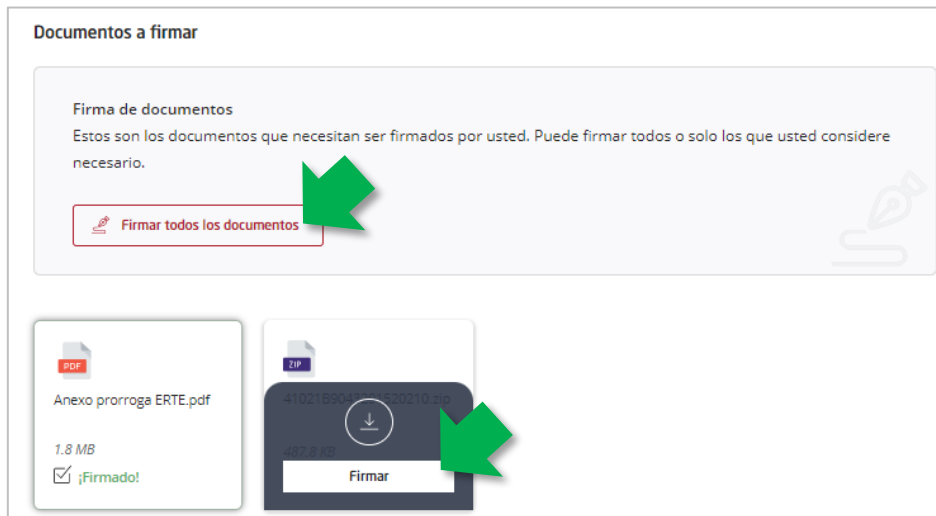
Documentos a firmar

Firma de documentos
Estos son los documentos que necesitan ser firmados por usted. Puede firmar todos o solo los que usted considere necesario.

Firmar todos los documentos

PDF
Anexo prorroga ERTE.pdf
1.8 MB
¡Firmado!

ZIP
41021890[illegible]520210.zip
487.8 KB
Firmar